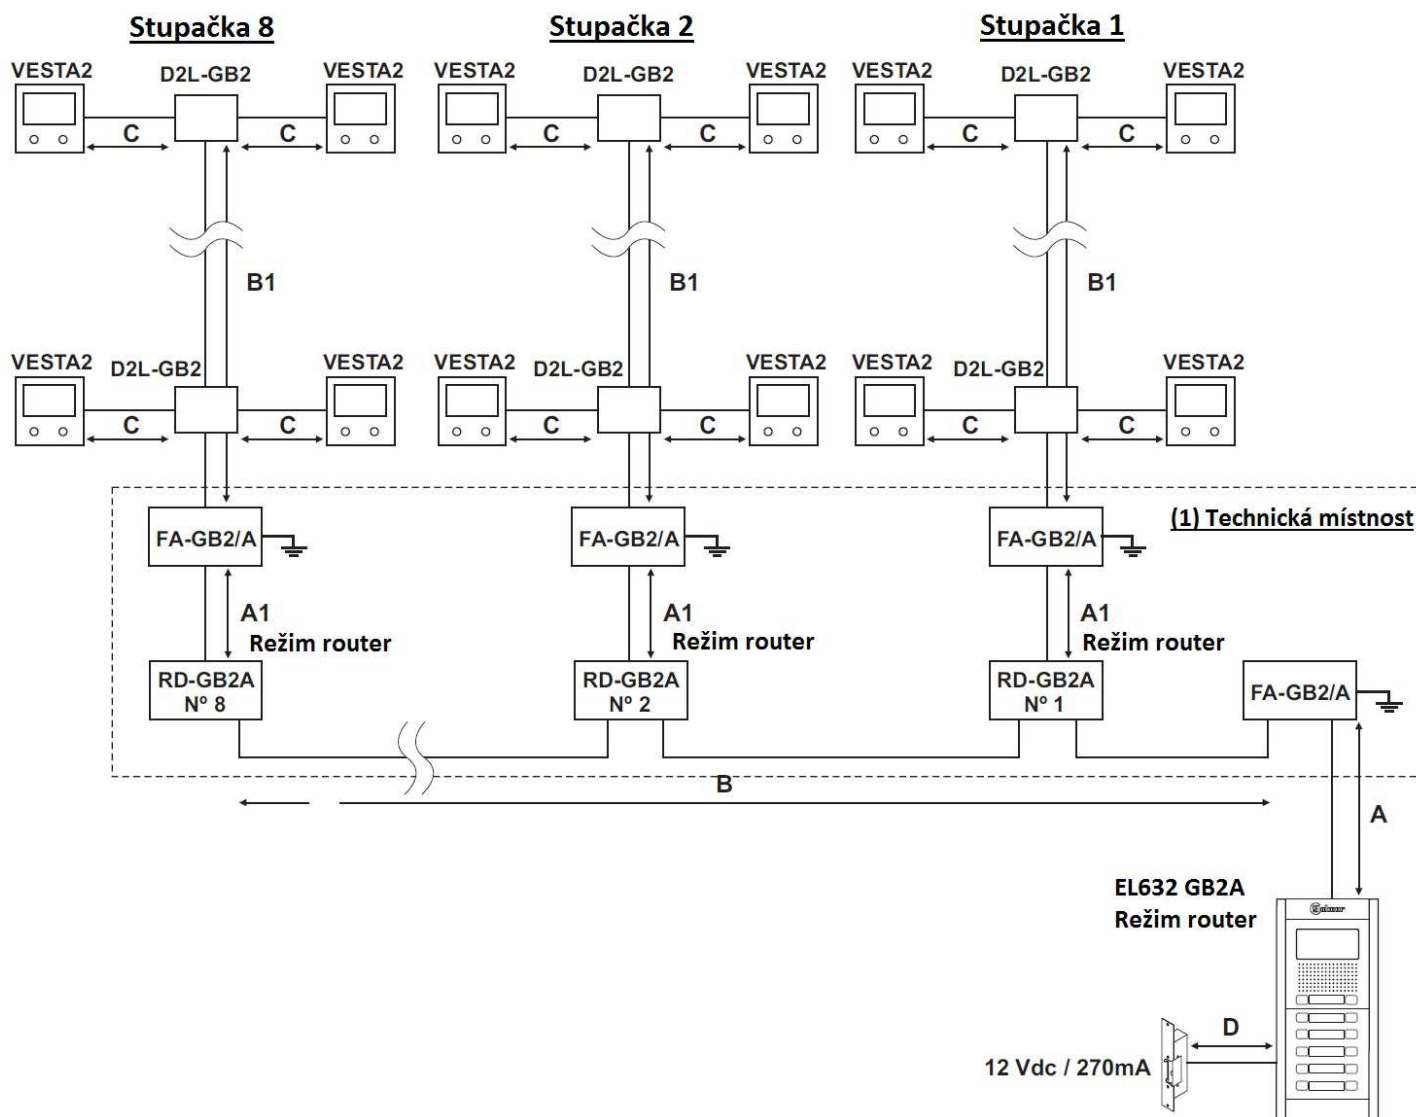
Stupačka 8

VESTA2 D2L-GB2 VESTA2

C C

B1

VESTA2 D2L-GB2 VESTA2

C C

FA-GB2/A

A1
Režim router

RD-GB2A
Nº 8

Stupačka 2

VESTA2 D2L-GB2 VESTA2

C C

B1

VESTA2 D2L-GB2 VESTA2

C C

FA-GB2/A

A1
Režim router

RD-GB2A
Nº 2

Stupačka 1

VESTA2 D2L-GB2 VESTA2

C C

B1

VESTA2 D2L-GB2 VESTA2

C C

FA-GB2/A

(1) Technická místnost

A1
Režim router

RD-GB2A
Nº 1

FA-GB2/A

B

A

EL632 GB2A
Režim router

D

12 Vdc / 270mA